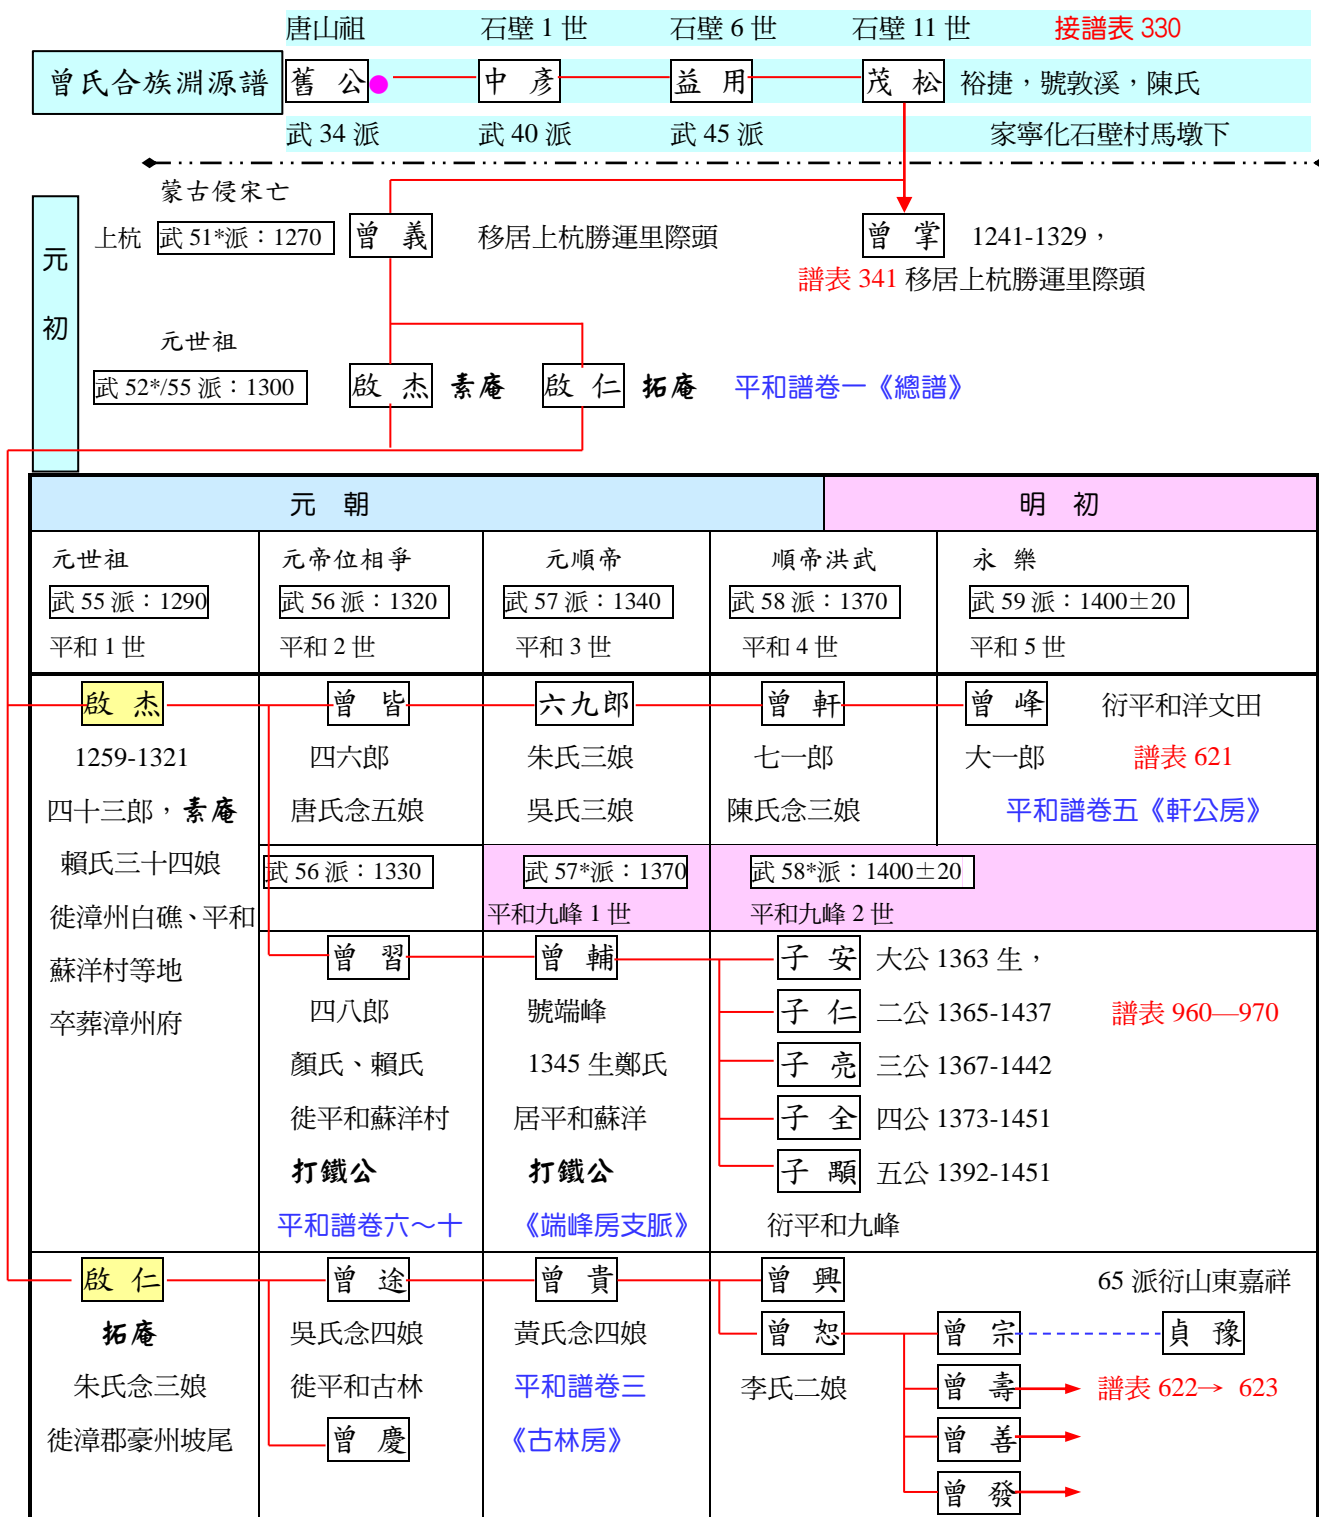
唐山祖　石壁 1 世　石壁 6 世　石壁 11 世　接譜表 330

曾氏合族淵源譜

舊 公　中 彥　益 用　茂 松　裕捷，號敦溪，陳氏

武 34 派　武 40 派　武 45 派　家寧化石壁村馬墩下

元初

蒙古侵宋亡

上杭　武 51*派：1270　曾 義　移居上杭勝運里際頭

曾 掌　1241-1329，

譜表 341 移居上杭勝運里際頭

元世祖

武 52*/55 派：1300　啟 杰　素庵　啟 仁　拓庵　平和譜卷一《總譜》

| 元　朝 | | | | 明　初 |
|---|---|---|---|---|
| 元世祖 武 55 派：1290 平和 1 世 | 元帝位相爭 武 56 派：1320 平和 2 世 | 元順帝 武 57 派：1340 平和 3 世 | 順帝洪武 武 58 派：1370 平和 4 世 | 永 樂 武 59 派：1400±20 平和 5 世 |
| 啟 杰 1259-1321 四十三郎，素庵 賴氏三十四娘 徙漳州白礁、平和蘇洋村等地 卒葬漳州府 | 曾 皆 四六郎 唐氏念五娘 | 六九郎 朱氏三娘 吳氏三娘 | 曾 軒 七一郎 陳氏念三娘 | 曾 峰　衍平和洋文田 大一郎　譜表 621 平和譜卷五《軒公房》 |
| | 武 56 派：1330 | 武 57*派：1370 平和九峰 1 世 | 武 58*派：1400±20 平和九峰 2 世 | |
| | 曾 習 四八郎 顏氏、賴氏 徙平和蘇洋村 打鐵公 平和譜卷六～十 | 曾 輔 號端峰 1345 生鄭氏 居平和蘇洋 打鐵公 《端峰房支脈》 | 子 安　大公 1363 生， 子 仁　二公 1365-1437　譜表 960—970 子 亮　三公 1367-1442 子 全　四公 1373-1451 子 顯　五公 1392-1451 衍平和九峰 | |
| 啟 仁 拓庵 朱氏念三娘 徙漳郡豪州坡尾 | 曾 途 吳氏念四娘 徙平和古林 曾 慶 | 曾 貴 黃氏念四娘 平和譜卷三 《古林房》 | 曾 興 曾 恕 李氏二娘 | 65 派衍山東嘉祥 曾 宗　貞 豫 曾 壽　譜表 622→　623 曾 善 曾 發 |